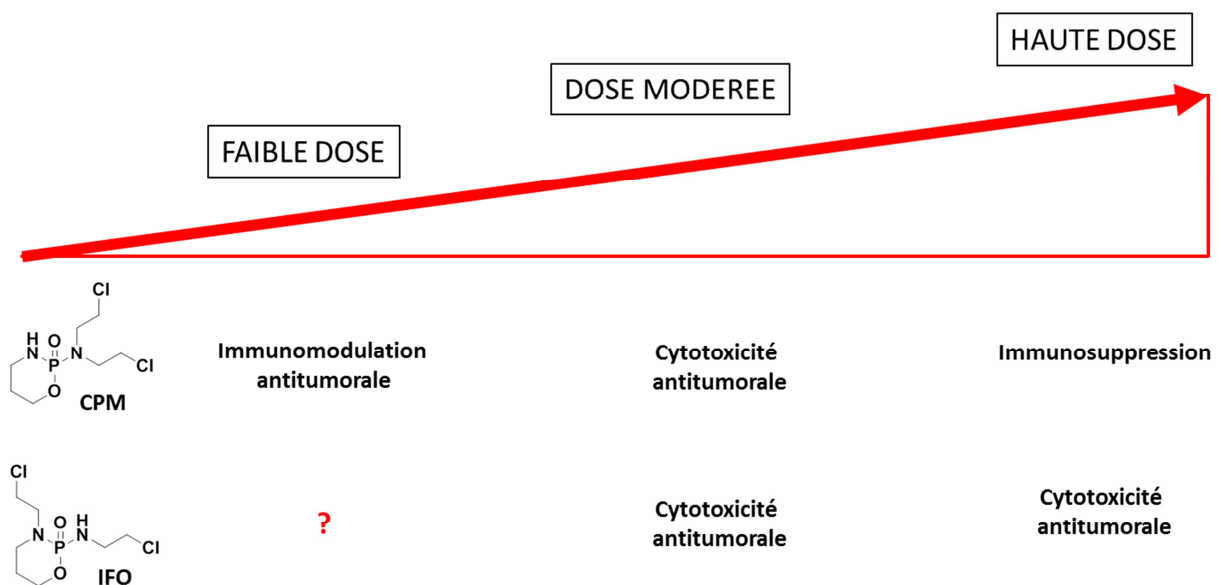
HAUTE DOSE

DOSE MODEREE

FAIBLE DOSE

Cl
H
N
O
P
N
Cl
O
CPM

Immunomodulation antitumorale

Cytotoxicité antitumorale

Immunosuppression

Cl
O
H
N
P
N
Cl
O
IFO

?

Cytotoxicité antitumorale

Cytotoxicité antitumorale